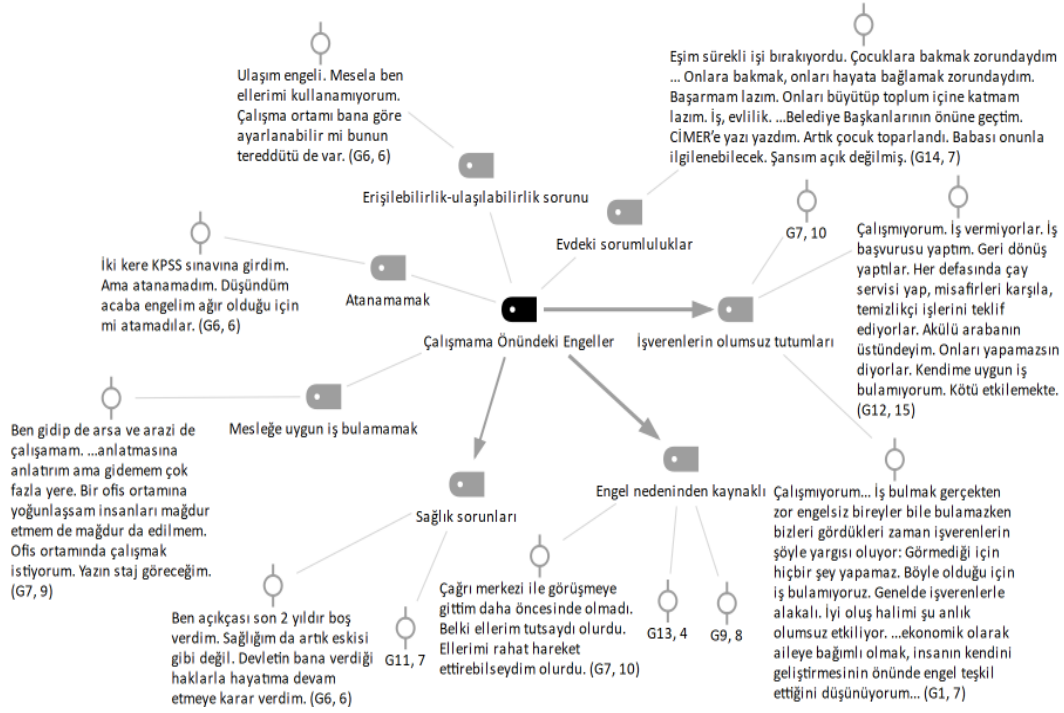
Ulaşım engeli. Mesela ben ellerimi kullanamıyorum. Çalışma ortamı bana göre ayarlanabilir mi bunun tereddütü de var. (G6, 6)

Erişilebilirlik-ulaşılabilirlik sorunu

Eşim sürekli işi bırakıyordu. Çocuklara bakmak zorundaydım … Onlara bakmak, onları hayata bağlamak zorundaydım. Başarmam lazım. Onları büyütüp toplum içine katmam lazım. İş, evlilik. …Belediye Başkanlarının önüne geçtim. CİMER'e yazı yazdım. Artık çocuk toparlandı. Babası onunla ilgilenebilecek. Şansım açık değilmiş. (G14, 7)

Evdeki sorumluluklar

G7, 10

Çalışmıyorum. İş vermiyorlar. İş başvurusu yaptım. Geri dönüş yaptılar. Her defasında çay servisi yap, misafirleri karşıla, temizlikçi işlerini teklif ediyorlar. Akülü arabanın üstündeyim. Onları yapamazsın diyorlar. Kendime uygun iş bulamıyorum. Kötü etkilemekte. (G12, 15)

İki kere KPSS sınavına girdim. Ama atanamadım. Düşündüm acaba engelim ağır olduğu için mi atamadılar. (G6, 6)

Atanamamak

Çalışmama Önündeki Engeller

İşverenlerin olumsuz tutumları

Ben gidip de arsa ve arazi de çalışamam. …anlatmasına anlatırım ama gidemem çok fazla yere. Bir ofis ortamına yoğunlaşsam insanları mağdur etmem de mağdur da edilmem. Ofis ortamında çalışmak istiyorum. Yazın staj göreceğim. (G7, 9)

Mesleğe uygun iş bulamamak

Sağlık sorunları

Engel nedeninden kaynaklı

Çalışmıyorum… İş bulmak gerçekten zor engelsiz bireyler bile bulamazken bizleri gördükleri zaman işverenlerin şöyle yargısı oluyor: Görmediği için hiçbir şey yapamaz. Böyle olduğu için iş bulamıyoruz. Genelde işverenlerle alakalı. İyi oluş halimi şu anlık olumsuz etkiliyor. …ekonomik olarak aileye bağımlı olmak, insanın kendini geliştirmesinin önünde engel teşkil ettiğini düşünüyorum… (G1, 7)

Çağrı merkezi ile görüşmeye gittim daha öncesinde olmadı. Belki ellerim tutsaydı olurdu. Ellerimi rahat hareket ettirebilseydim olurdu. (G7, 10)

G13, 4

G9, 8

Ben açıkçası son 2 yıldır boş verdim. Sağlığım da artık eskisi gibi değil. Devletin bana verdiği haklarla hayatıma devam etmeye karar verdim. (G6, 6)

G11, 7